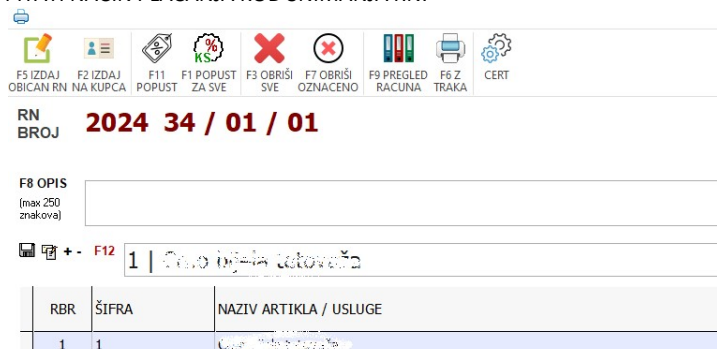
F5 IZDAJ OBICAN RN
F2 IZDAJ NA KUPCA
F11 POPUST
F1 POPUST ZA SVE
F3 OBRIŠI SVE
F7 OBRIŠI OZNACENO
F9 PREGLED RACUNA
F6 Z TRAKA
CERT

RN BROJ 2024 34 / 01 / 01

F8 OPIS
(max 250 znakova)

+ - F12 1 | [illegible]

| RBR | ŠIFRA | NAZIV ARTIKLA / USLUGE |
|---|---|---|
| 1 | 1 | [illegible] |